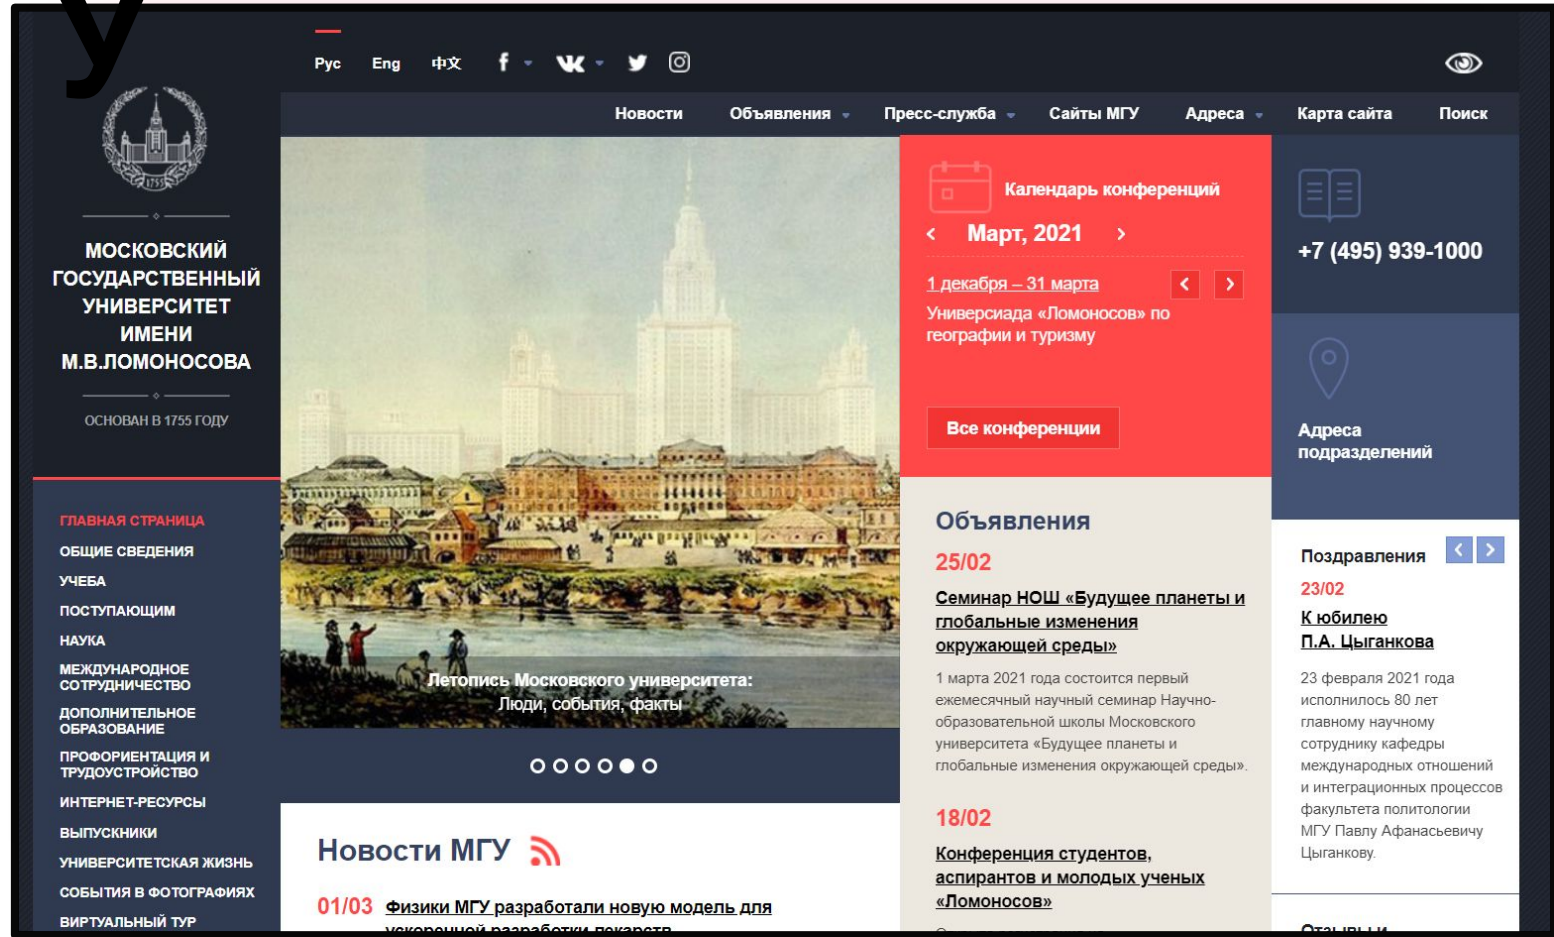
у

Рус Eng 中文

Новости Объявления Пресс-служба Сайты МГУ Адреса Карта сайта Поиск

МОСКОВСКИЙ ГОСУДАРСТВЕННЫЙ УНИВЕРСИТЕТ ИМЕНИ М.В.ЛОМОНОСОВА

ОСНОВАН В 1755 ГОДУ

ГЛАВНАЯ СТРАНИЦА
ОБЩИЕ СВЕДЕНИЯ
УЧЕБА
ПОСТУПАЮЩИМ
НАУКА
МЕЖДУНАРОДНОЕ СОТРУДНИЧЕСТВО
ДОПОЛНИТЕЛЬНОЕ ОБРАЗОВАНИЕ
ПРОФОРИЕНТАЦИЯ И ТРУДОУСТРОЙСТВО
ИНТЕРНЕТ-РЕСУРСЫ
ВЫПУСКНИКИ
УНИВЕРСИТЕТСКАЯ ЖИЗНЬ
СОБЫТИЯ В ФОТОГРАФИЯХ
ВИРТУАЛЬНЫЙ ТУР

Летопись Московского университета: Люди, события, факты

Календарь конференций

Март, 2021

1 декабря – 31 марта
Универсиада «Ломоносов» по географии и туризму

Все конференции

+7 (495) 939-1000

Адреса подразделений

Объявления

25/02
Семинар НОШ «Будущее планеты и глобальные изменения окружающей среды»

1 марта 2021 года состоится первый ежемесячный научный семинар Научно-образовательной школы Московского университета «Будущее планеты и глобальные изменения окружающей среды».

18/02
Конференция студентов, аспирантов и молодых ученых «Ломоносов»

Поздравления

23/02
К юбилею П.А. Цыганкова

23 февраля 2021 года исполнилось 80 лет главному научному сотруднику кафедры международных отношений и интеграционных процессов факультета политологии МГУ Павлу Афанасьевичу Цыганкову.

Новости МГУ

01/03 Физики МГУ разработали новую модель для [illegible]

Отзывы и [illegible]